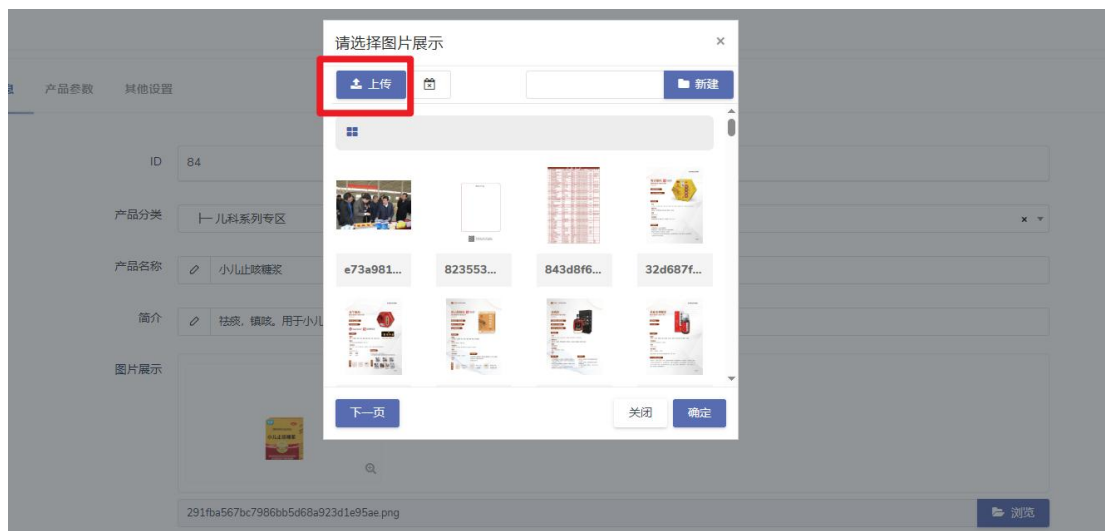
息 产品参数 其他设置

ID 84

产品分类 ├─ 儿科系列专区

产品名称 小儿止咳糖浆

简介 祛痰，镇咳。用于小儿

图片展示

291fba567bc7986bb5d68a923d1e95ae.png

浏览

请选择图片展示

×

上传

新建

e73a981...

823553...

843d8f6...

32d687f...

下一页

关闭

确定